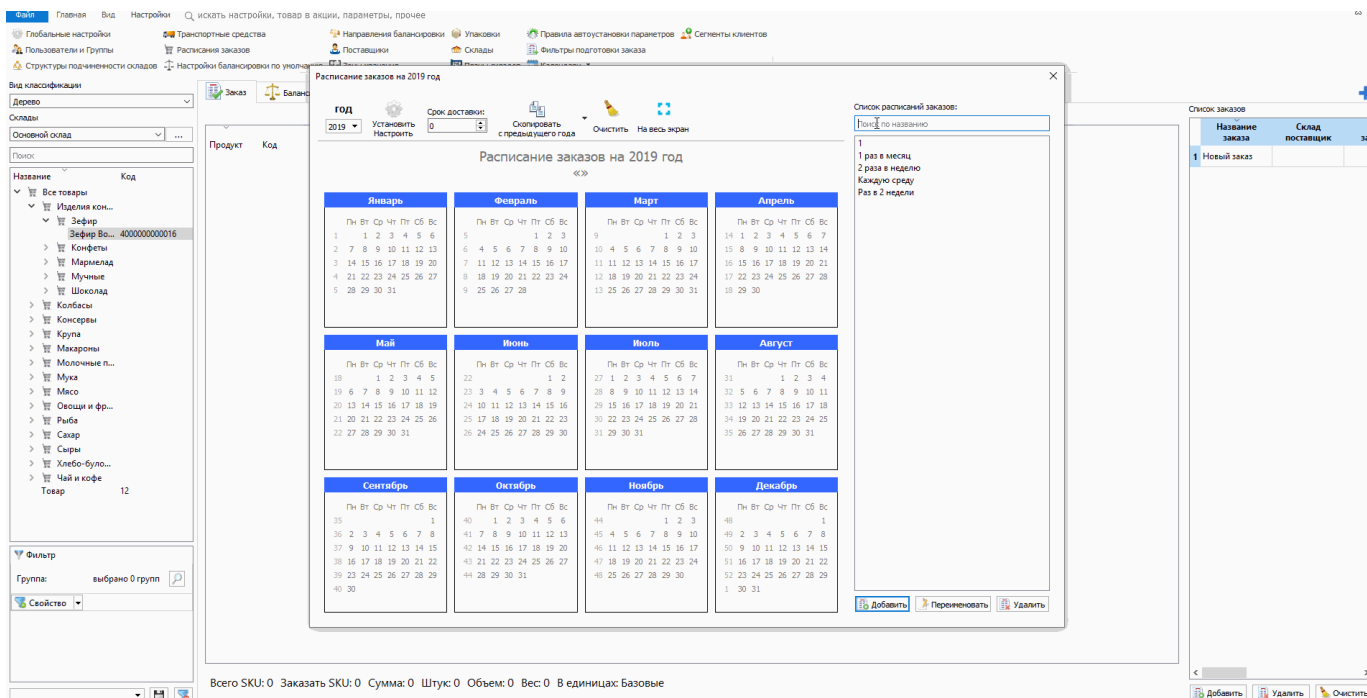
Файл Главная Вид Настройки искать настройки, товар в акции, параметры, прочее

Глобальные настройки Транспортные средства Направления балансировки Упаковки Правила автоустановки параметров Сегменты клиентов
Пользователи и Группы Расписания заказов Поставщики Склады Фильтры подготовки заказа
Структуры подчиненности складов Настройки балансировки по умолчанию

Вид классификации
Дерево
Склады
Основной склад
Поиск
Название Код
Все товары
Изделия кон...
Зефир
Зефир Во... 4000000000016
Конфеты
Мармелад
Мучные
Шоколад
Колбасы
Консервы
Крупа
Макароны
Молочные п...
Мука
Мясо
Овощи и фр...
Рыба
Сахар
Сыры
Хлебо-було...
Чай и кофе
Товар 12

Фильтр
Группа: выбрано 0 групп
Свойство

Заказ Баланс
Продукт Код

Расписание заказов на 2019 год

год
2019
Установить Настроить
Срок доставки:
0
Скопировать с предыдущего года
Очистить
На весь экран

Расписание заказов на 2019 год
«»

| Январь |
|---|
| Пн Вт Ср Чт Пт Сб Вс |
| 1 1 2 3 4 5 6 |
| 2 7 8 9 10 11 12 13 |
| 3 14 15 16 17 18 19 20 |
| 4 21 22 23 24 25 26 27 |
| 5 28 29 30 31 |

| Февраль |
|---|
| Пн Вт Ср Чт Пт Сб Вс |
| 5 1 2 3 |
| 6 4 5 6 7 8 9 10 |
| 7 11 12 13 14 15 16 17 |
| 8 18 19 20 21 22 23 24 |
| 9 25 26 27 28 |

| Март |
|---|
| Пн Вт Ср Чт Пт Сб Вс |
| 9 1 2 3 |
| 10 4 5 6 7 8 9 10 |
| 11 11 12 13 14 15 16 17 |
| 12 18 19 20 21 22 23 24 |
| 13 25 26 27 28 29 30 31 |

| Апрель |
|---|
| Пн Вт Ср Чт Пт Сб Вс |
| 14 1 2 3 4 5 6 7 |
| 15 8 9 10 11 12 13 14 |
| 16 15 16 17 18 19 20 21 |
| 17 22 23 24 25 26 27 28 |
| 18 29 30 |

| Май |
|---|
| Пн Вт Ср Чт Пт Сб Вс |
| 18 1 2 3 4 5 |
| 19 6 7 8 9 10 11 12 |
| 20 13 14 15 16 17 18 19 |
| 21 20 21 22 23 24 25 26 |
| 22 27 28 29 30 31 |

| Июнь |
|---|
| Пн Вт Ср Чт Пт Сб Вс |
| 22 1 2 |
| 23 3 4 5 6 7 8 9 |
| 24 10 11 12 13 14 15 16 |
| 25 17 18 19 20 21 22 23 |
| 26 24 25 26 27 28 29 30 |

| Июль |
|---|
| Пн Вт Ср Чт Пт Сб Вс |
| 27 1 2 3 4 5 6 7 |
| 28 8 9 10 11 12 13 14 |
| 29 15 16 17 18 19 20 21 |
| 30 22 23 24 25 26 27 28 |
| 31 29 30 31 |

| Август |
|---|
| Пн Вт Ср Чт Пт Сб Вс |
| 31 1 2 3 4 |
| 32 5 6 7 8 9 10 11 |
| 33 12 13 14 15 16 17 18 |
| 34 19 20 21 22 23 24 25 |
| 35 26 27 28 29 30 31 |

| Сентябрь |
|---|
| Пн Вт Ср Чт Пт Сб Вс |
| 35 1 |
| 36 2 3 4 5 6 7 8 |
| 37 9 10 11 12 13 14 15 |
| 38 16 17 18 19 20 21 22 |
| 39 23 24 25 26 27 28 29 |
| 40 30 |

| Октябрь |
|---|
| Пн Вт Ср Чт Пт Сб Вс |
| 40 1 2 3 4 5 6 |
| 41 7 8 9 10 11 12 13 |
| 42 14 15 16 17 18 19 20 |
| 43 21 22 23 24 25 26 27 |
| 44 28 29 30 31 |

| Ноябрь |
|---|
| Пн Вт Ср Чт Пт Сб Вс |
| 44 1 2 3 |
| 45 4 5 6 7 8 9 10 |
| 46 11 12 13 14 15 16 17 |
| 47 18 19 20 21 22 23 24 |
| 48 25 26 27 28 29 30 |

| Декабрь |
|---|
| Пн Вт Ср Чт Пт Сб Вс |
| 48 1 |
| 49 2 3 4 5 6 7 8 |
| 50 9 10 11 12 13 14 15 |
| 51 16 17 18 19 20 21 22 |
| 52 23 24 25 26 27 28 29 |
| 1 30 31 |

Список расписаний заказов:
Поиск по названию
1
1 раз в месяц
2 раза в неделю
Каждую среду
Раз в 2 недели
Добавить Переименовать Удалить

Список заказов
| | Название заказа | Склад поставщик |
|---|---|---|
| 1 | Новый заказ | |

Добавить Удалить Очистить

Всего SKU: 0 Заказать SKU: 0 Сумма: 0 Штук: 0 Объем: 0 Вес: 0 В единицах: Базовые